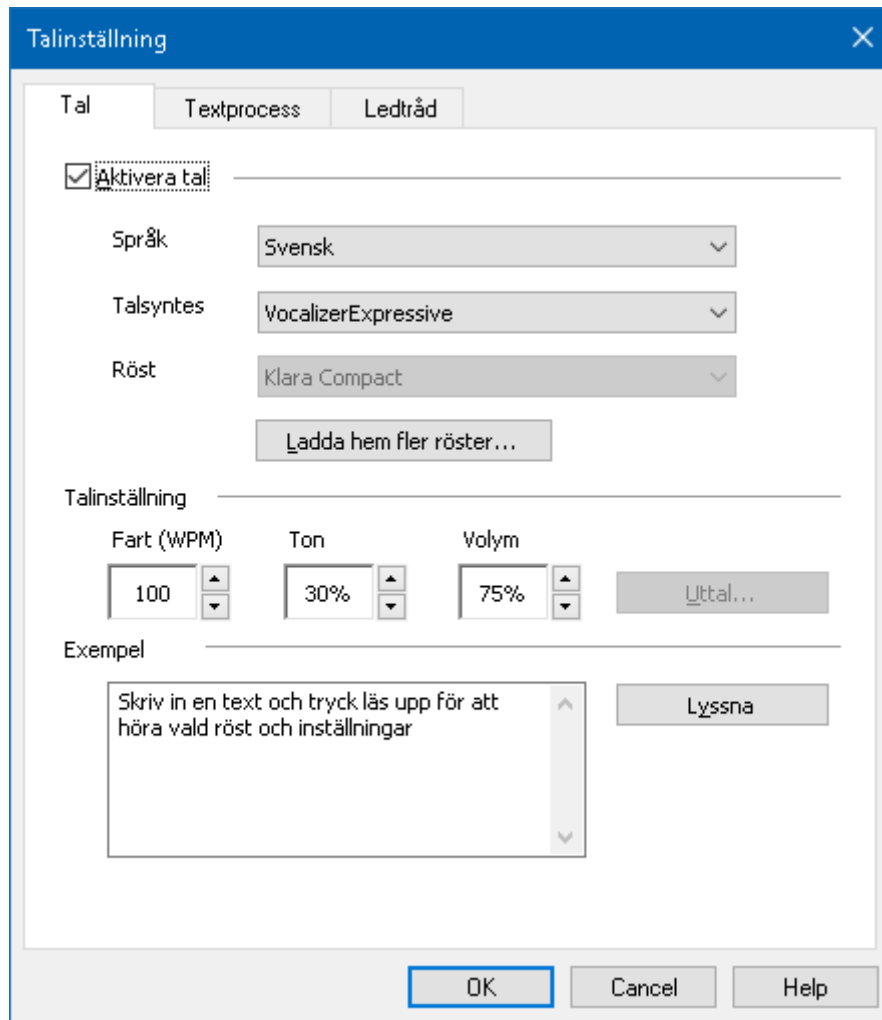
Talinställning

Tal | Textprocess | Ledtråd

Aktivera tal

Språk | Svensk

Talsyntes | VocalizerExpressive

Röst | Klara Compact

Ladda hem fler röster...

Talinställning

Fart (WPM) | Ton | Volym

100 | 30% | 75% | Uttal...

Exempel

Skriv in en text och tryck läs upp för att höra vald röst och inställningar

Lyssna

OK | Cancel | Help